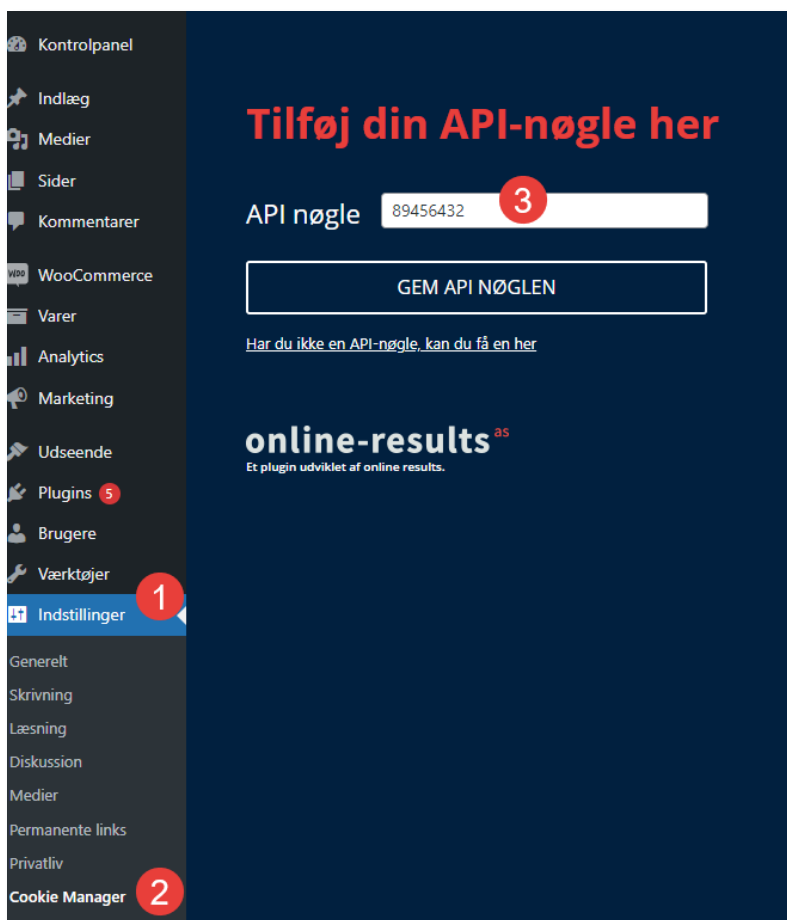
Kontrolpanel
Indlæg
Medier
Sider
Kommentarer
WooCommerce
Varer
Analytics
Marketing
Udseende
Plugins 5
Brugere
Værktøjer
Indstillinger 1
Generelt
Skrivning
Læsning
Diskussion
Medier
Permanente links
Privatliv
Cookie Manager 2

Tilføj din API-nøgle her

API nøgle 89456432 3

GEM API NØGLEN

Har du ikke en API-nøgle, kan du få en her

online-results as
Et plugin udviklet af online results.